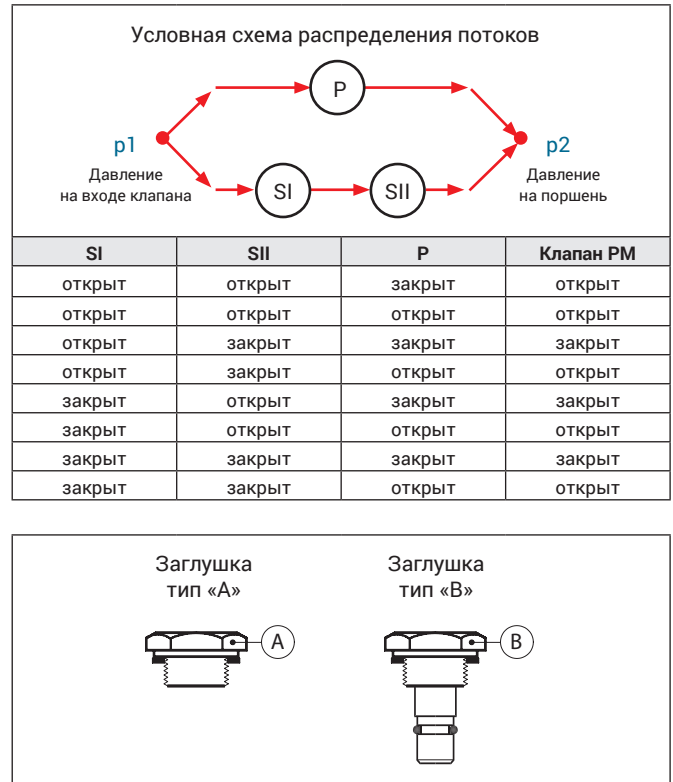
Условная схема распределения потоков

P

p1
Давление
на входе клапана

SI

SII

p2
Давление
на поршень

| SI | SII | P | Клапан PM |
|---|---|---|---|
| открыт | открыт | закрыт | открыт |
| открыт | открыт | открыт | открыт |
| открыт | закрыт | закрыт | закрыт |
| открыт | закрыт | открыт | открыт |
| закрыт | открыт | закрыт | закрыт |
| закрыт | открыт | открыт | открыт |
| закрыт | закрыт | закрыт | закрыт |
| закрыт | закрыт | открыт | открыт |

Заглушка
тип «A»

A

Заглушка
тип «B»

B